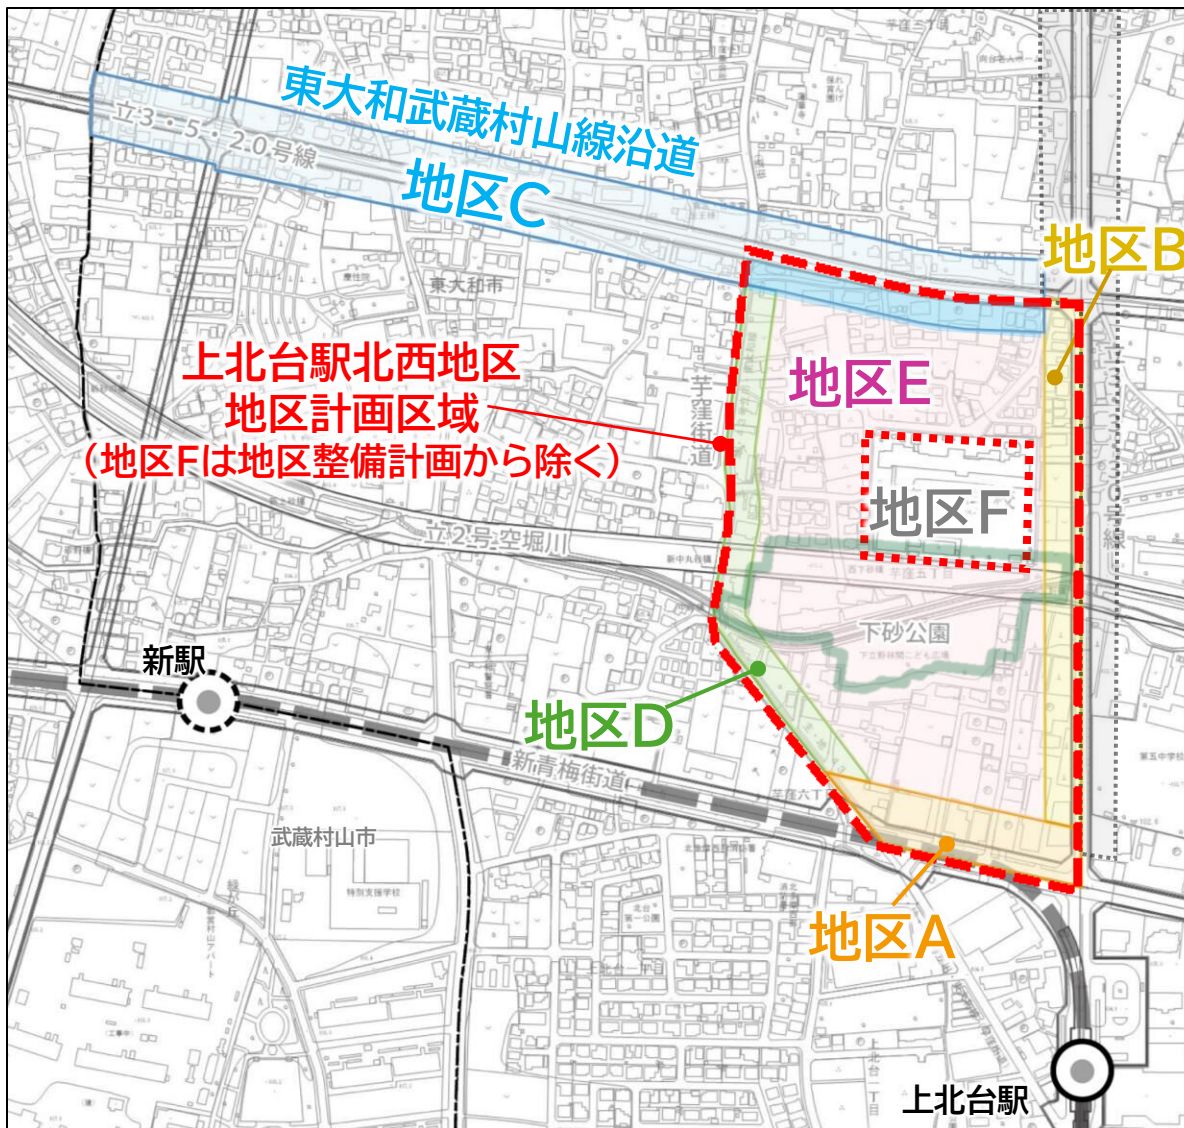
東大和武蔵村山線沿道

立3・5・2.0号線

地区C

地区B

東大和市

上北台駅北西地区
地区計画区域
（地区Fは地区整備計画から除く）

地区E

芋窪街道

地区F

立2号空堀川

下砂公園

新駅

地区D

新青梅街道

武蔵村山市

特別支援学校

地区A

上北台駅